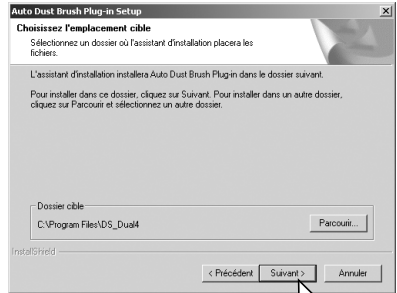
Auto Dust Brush Plug-in Setup

Choisissez l'emplacement cible

Sélectionnez un dossier où l'assistant d'installation placera les fichiers.

L'assistant d'installation installera Auto Dust Brush Plug-in dans le dossier suivant.

Pour installer dans ce dossier, cliquez sur Suivant. Pour installer dans un autre dossier, cliquez sur Parcourir et sélectionnez un autre dossier.

Dossier cible

C:\Program Files\DS_Dual4

Parcourir...

InstallShield

< Précédent

Suivant >

Annuler